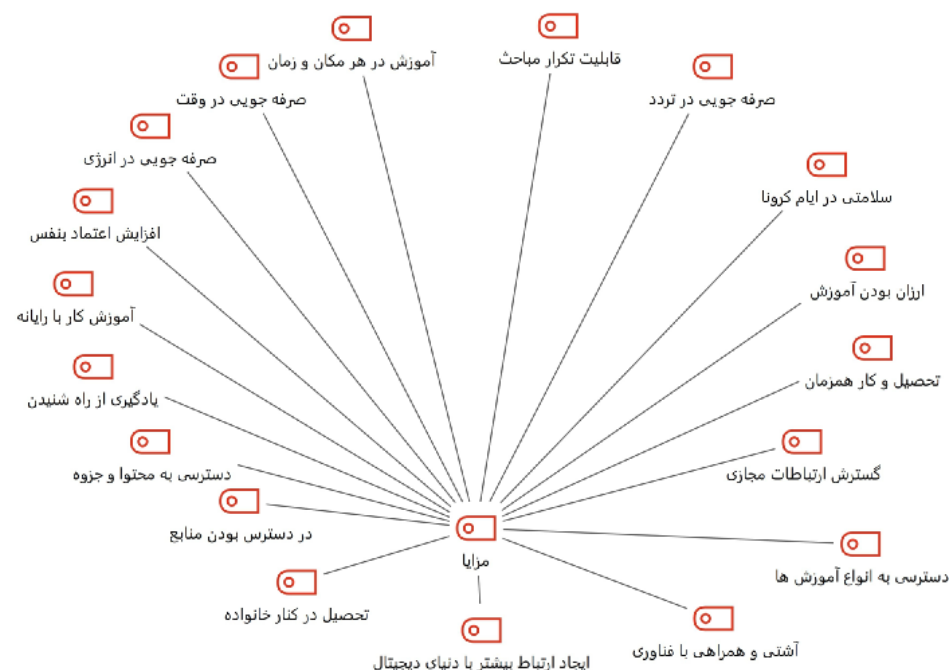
آموزش در هر مکان و زمان
قابلیت تکرار مباحث
صرفه جویی در وقت
صرفه جویی در تردد
صرفه جویی در انرژی
سلامتی در ایام کرونا
افزایش اعتماد بنفس
ارزان بودن آموزش
آموزش کار با رایانه
تحصیل و کار همزمان
یادگیری از راه شنیدن
گسترش ارتباطات مجازی
دسترسی به محتوا و جزوه
در دسترس بودن منابع
مزایا
دسترسی به انواع آموزش ها
تحصیل در کنار خانواده
آشتی و همراهی با فناوری
ایجاد ارتباط بیشتر با دنیای دیجیتال